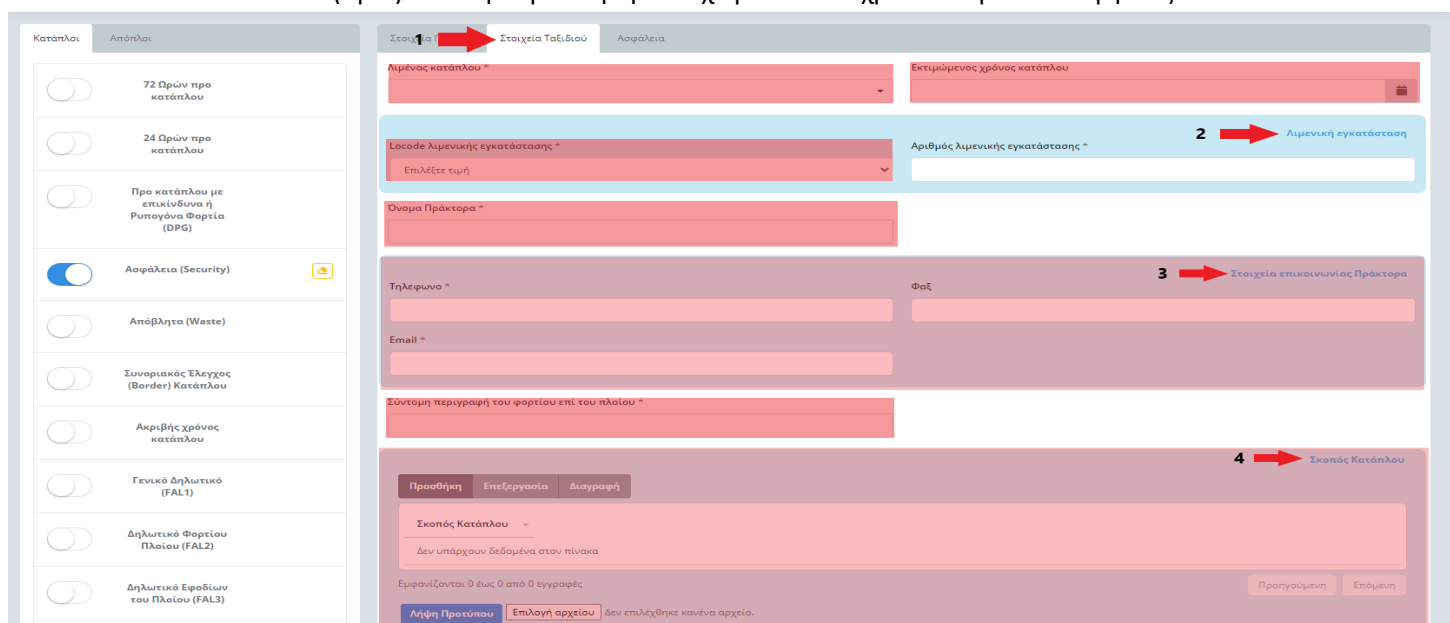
Κατάπλοι Απόπλοι

72 Ωρών προ κατάπλου

24 Ωρών προ κατάπλου

Προ κατάπλου με επικίνδυνα ή Ρυπογόνα Φορτία (DPG)

Ασφάλεια (Security)

Απόβλητα (Waste)

Συνοριακός Έλεγχος (Border) Κατάπλου

Ακριβής χρόνος κατάπλου

Γενικό Δηλωτικό (FAL1)

Δηλωτικό Φορτίου Πλοίου (FAL2)

Δηλωτικό Εφοδίων του Πλοίου (FAL3)

Στοιχεία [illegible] 1 Στοιχεία Ταξιδιού Ασφάλεια

Λιμένας κατάπλου *

Εκτιμώμενος χρόνος κατάπλου

2 Λιμενική εγκατάσταση

Locode λιμενικής εγκατάστασης *

Επιλέξτε τιμή

Αριθμός λιμενικής εγκατάστασης *

Όνομα Πράκτορα *

3 Στοιχεία επικοινωνίας Πράκτορα

Τηλεφωνο *

Φαξ

Email *

Σύντομη περιγραφή του φορτίου επί του πλοίου *

4 Σκοπός Κατάπλου

Προσθήκη Επεξεργασία Διαγραφή

Σκοπός Κατάπλου

Δεν υπάρχουν δεδομένα στον πίνακα

Εμφανίζονται 0 έως 0 από 0 εγγραφές

Προηγούμενη Επόμενη

Λήψη Προτύπου Επιλογή αρχείου Δεν επιλέχθηκε κανένα αρχείο.